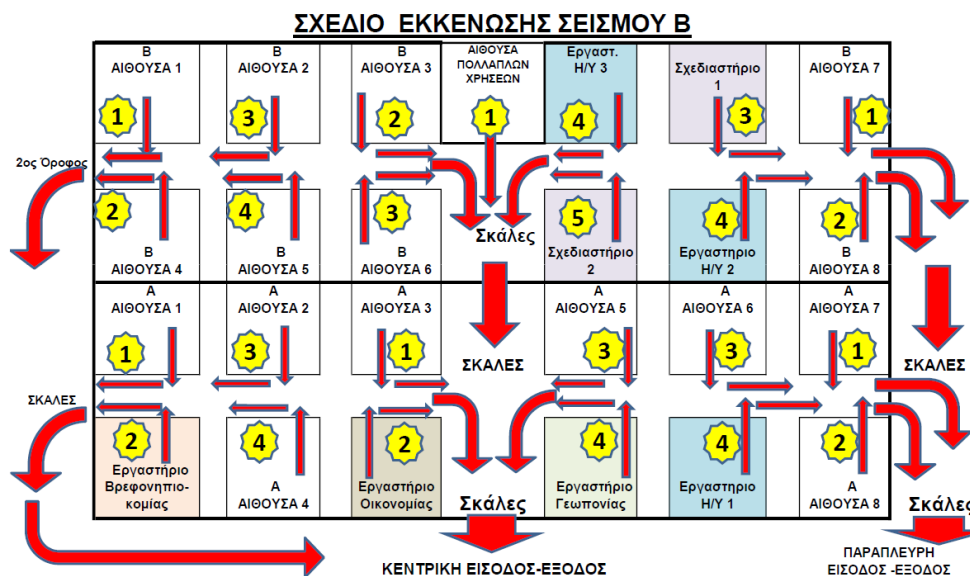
ΣΧΕΔΙΟ ΕΚΚΕΝΩΣΗΣ ΣΕΙΣΜΟΥ Β

Β ΑΙΘΟΥΣΑ 1

1

Β ΑΙΘΟΥΣΑ 2

3

Β ΑΙΘΟΥΣΑ 3

2

ΑΙΘΟΥΣΑ ΠΟΛΛΑΠΛΩΝ ΧΡΗΣΕΩΝ

1

Εργαστ. Η/Υ 3

4

Σχεδιαστήριο 1

3

Β ΑΙΘΟΥΣΑ 7

1

2ος Όροφος

2

Β ΑΙΘΟΥΣΑ 4

4

Β ΑΙΘΟΥΣΑ 5

3

Β ΑΙΘΟΥΣΑ 6

Σκάλες

5

Σχεδιαστήριο 2

4

Εργαστηριο Η/Υ 2

2

Β ΑΙΘΟΥΣΑ 8

Α ΑΙΘΟΥΣΑ 1

1

Α ΑΙΘΟΥΣΑ 2

3

Α ΑΙΘΟΥΣΑ 3

1

ΣΚΑΛΕΣ

Α ΑΙΘΟΥΣΑ 5

3

Α ΑΙΘΟΥΣΑ 6

3

Α ΑΙΘΟΥΣΑ 7

1

ΣΚΑΛΕΣ

ΣΚΑΛΕΣ

2

Εργαστηριο Βρεφονηπιο-κομίας

4

Α ΑΙΘΟΥΣΑ 4

2

Εργαστηριο Οικονομίας

Σκάλες

4

Εργαστηριο Γεωπονίας

4

Εργαστηριο Η/Υ 1

2

Α ΑΙΘΟΥΣΑ 8

Σκάλες

ΚΕΝΤΡΙΚΗ ΕΙΣΟΔΟΣ-ΕΞΟΔΟΣ

ΠΑΡΑΠΛΕΥΡΗ ΕΙΣΟΔΟΣ -ΕΞΟΔΟΣ